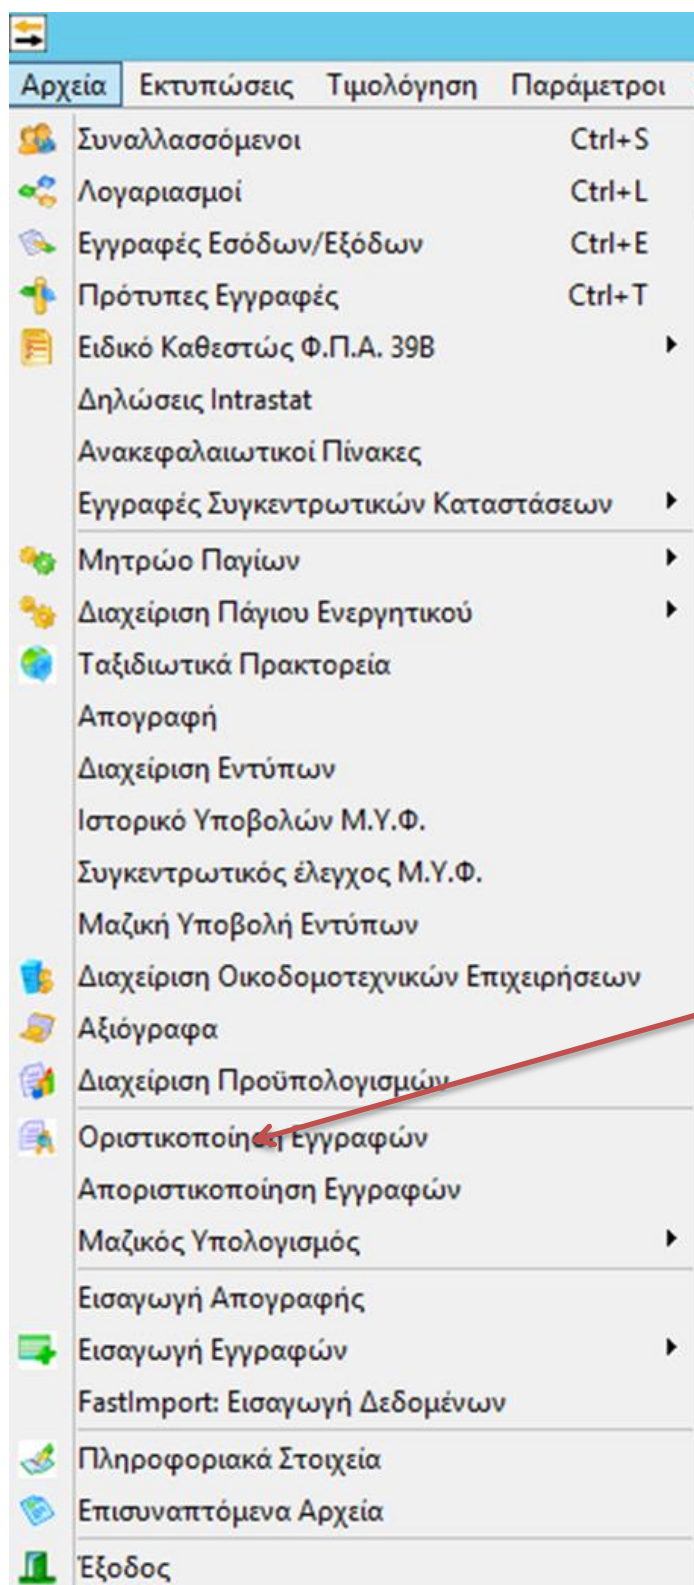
Αρχεία Εκτυπώσεις Τιμολόγηση Παράμετροι

Συναλλασσόμενοι Ctrl+S
Λογαριασμοί Ctrl+L
Εγγραφές Εσόδων/Εξόδων Ctrl+E
Πρότυπες Εγγραφές Ctrl+T
Ειδικό Καθεστώς Φ.Π.Α. 39Β
Δηλώσεις Intrastat
Ανακεφαλαιωτικοί Πίνακες
Εγγραφές Συγκεντρωτικών Καταστάσεων
Μητρώο Παγίων
Διαχείριση Πάγιου Ενεργητικού
Ταξιδιωτικά Πρακτορεία
Απογραφή
Διαχείριση Εντύπων
Ιστορικό Υποβολών Μ.Υ.Φ.
Συγκεντρωτικός έλεγχος Μ.Υ.Φ.
Μαζική Υποβολή Εντύπων
Διαχείριση Οικοδομοτεχνικών Επιχειρήσεων
Αξιόγραφα
Διαχείριση Προϋπολογισμών
Οριστικοποίηση Εγγραφών
Απoριστικοποίηση Εγγραφών
Μαζικός Υπολογισμός
Εισαγωγή Απογραφής
Εισαγωγή Εγγραφών
FastImport: Εισαγωγή Δεδομένων
Πληροφοριακά Στοιχεία
Επισυναπτόμενα Αρχεία
Έξοδος